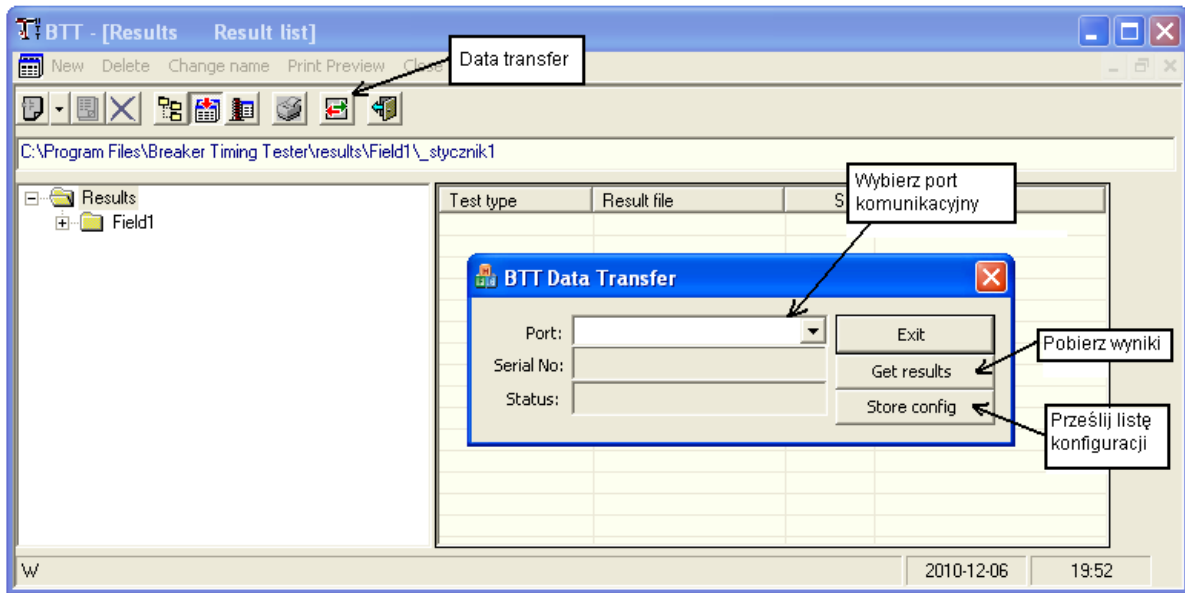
BTT - [Results Result list]

New Delete Change name Print Preview Close

Data transfer

C:\Program Files\Breaker Timing Tester\results\Field1\_stycznik1

Results
Field1

| Test type | Result file | S |
|---|---|---|

Wybierz port komunikacyjny

BTT Data Transfer

Port:
Serial No:
Status:

Exit
Get results
Store config

Pobierz wyniki

Prześlij listę konfiguracji

W

2010-12-06

19:52